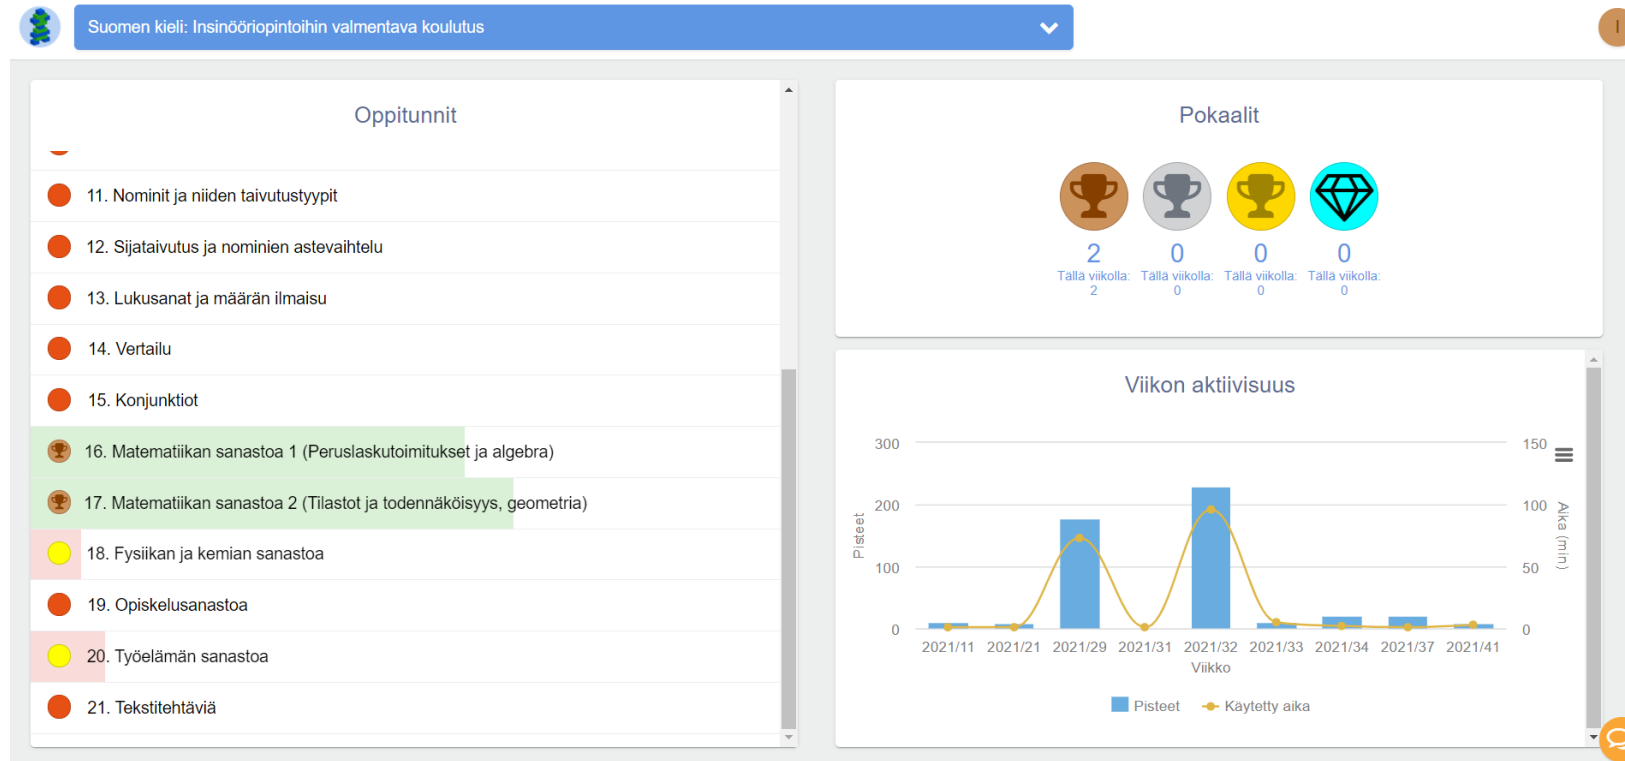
Suomen kieli: Insinööriopintoihin valmentava koulutus

Oppitunnit

11. Nominit ja niiden taivutustyypit

12. Sijataivutus ja nominien astevaihtelu

13. Lukusanat ja määrän ilmaisu

14. Vertailu

15. Konjunktiot

16. Matematiikan sanastoa 1 (Peruslaskutoimitukset ja algebra)

17. Matematiikan sanastoa 2 (Tilastot ja todennäköisyys, geometria)

18. Fysiikan ja kemian sanastoa

19. Opiskelusanastoa

20. Työelämän sanastoa

21. Tekstitehtäviä

Pokaalit

2
Tällä viikolla: 2

0
Tällä viikolla: 0

0
Tällä viikolla: 0

0
Tällä viikolla: 0

Viikon aktiivisuus

Pisteet
300
200
100
0

Aika (min)
150
100
50
0

2021/11 2021/21 2021/29 2021/31 2021/32 2021/33 2021/34 2021/37 2021/41
Viikko

Pisteet Käytetty aika